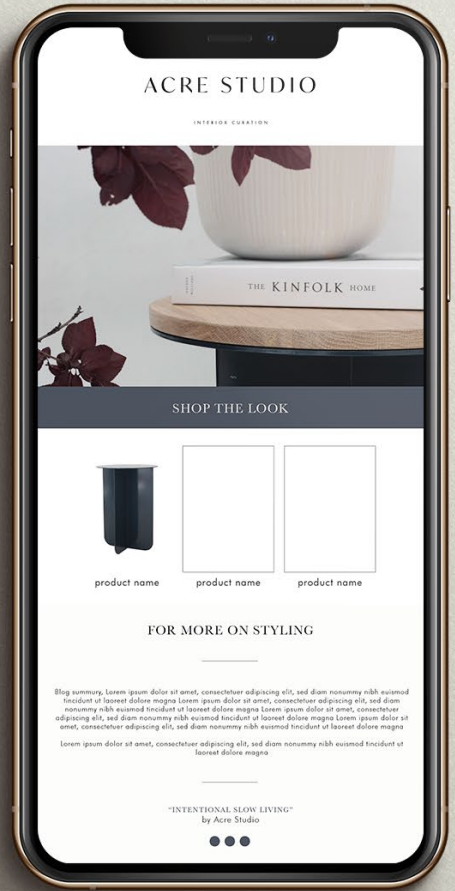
ACRE STUDIO

INTERIOR CURATION

THE KINFOLK HOME

SHOP THE LOOK

product name
product name
product name

FOR MORE ON STYLING

Blog summary, Lorem ipsum dolor sit amet, consectetuer adipiscing elit, sed diam nonummy nibh euismod tincidunt ut laoreet dolore magna Lorem ipsum dolor sit amet, consectetuer adipiscing elit, sed diam nonummy nibh euismod tincidunt ut laoreet dolore magna Lorem ipsum dolor sit amet, consectetuer adipiscing elit, sed diam nonummy nibh euismod tincidunt ut laoreet dolore magna Lorem ipsum dolor sit amet, consectetuer adipiscing elit, sed diam nonummy nibh euismod tincidunt ut laoreet dolore magna

Lorem ipsum dolor sit amet, consectetuer adipiscing elit, sed diam nonummy nibh euismod tincidunt ut laoreet dolore magna

"INTENTIONAL SLOW LIVING"
by Acre Studio